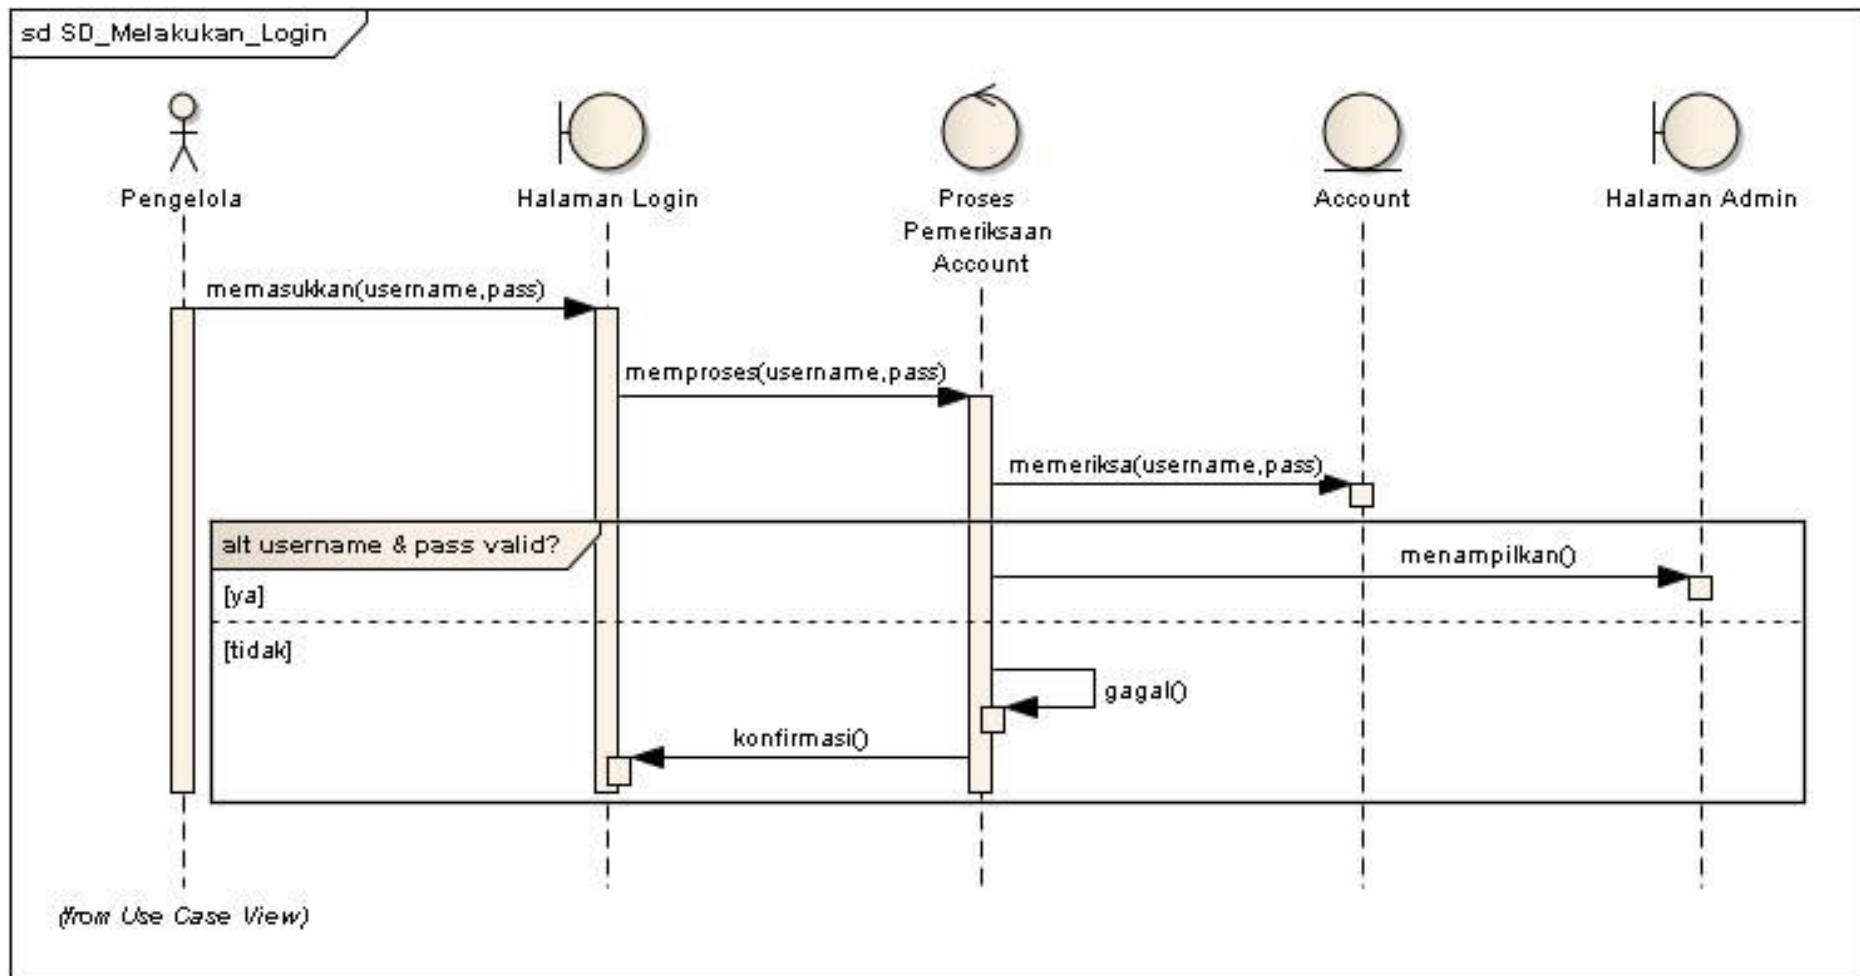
sd SD_Melakukan_Login

Pengelola

Halaman Login

Proses Pemeriksaan Account

Account

Halaman Admin

memasukkan(username,pass)

memproses(username,pass)

memeriksa(username,pass)

alt username & pass valid?

[ya]

menampilkan()

[tidak]

gagal()

konfirmasi()

(from Use Case View)